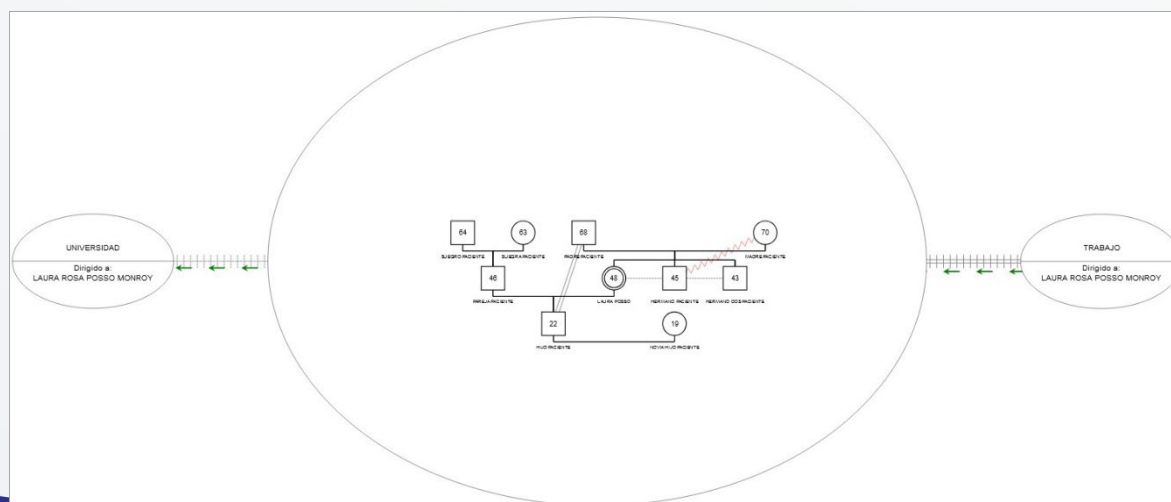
UNIVERSIDAD
Dirigido a:
LAURA ROSA POSSO MONROY

64
SUEGRO PACIENTE
63
SUEGRA PACIENTE
68
PADRE PACIENTE
70
MADRE PACIENTE
46
PAREJA PACIENTE
48
LAURA POSSO
45
HERMANO PACIENTE
43
HERMANO DOS PACIENTE
22
HIJO PACIENTE
19
NOVIA HIJO PACIENTE

TRABAJO
Dirigido a:
LAURA ROSA POSSO MONROY